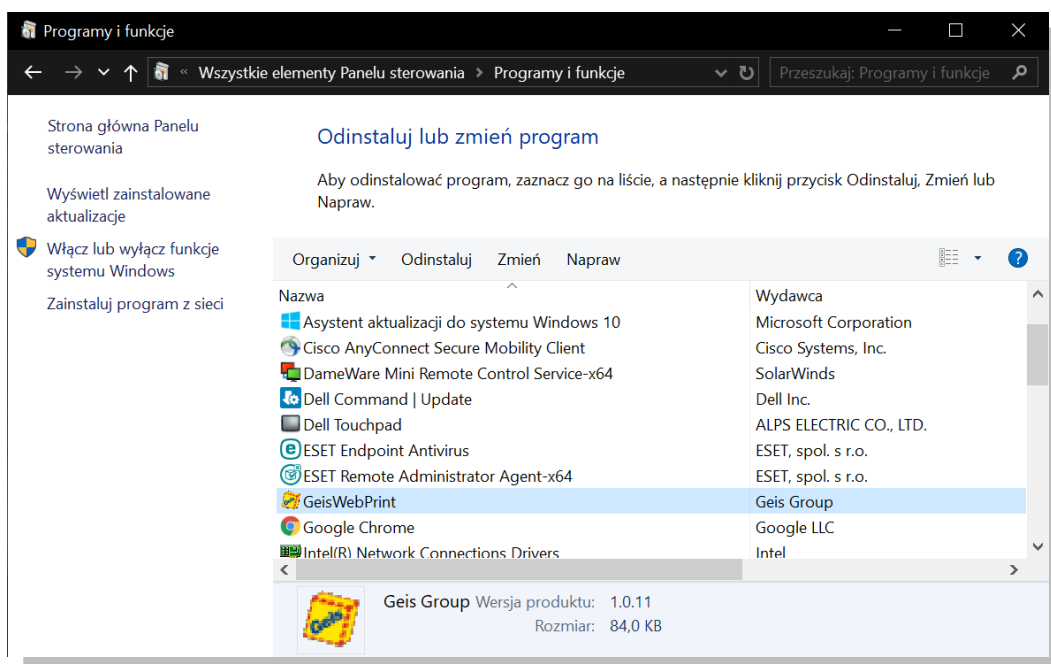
Programy i funkcje

« Wszystkie elementy Panelu sterowania > Programy i funkcje

Przeszukaj: Programy i funkcje

Strona główna Panelu sterowania

Wyświetl zainstalowane aktualizacje

Włącz lub wyłącz funkcje systemu Windows

Zainstaluj program z sieci

Odinstaluj lub zmień program

Aby odinstalować program, zaznacz go na liście, a następnie kliknij przycisk Odinstaluj, Zmień lub Napraw.

Organizuj ▾ Odinstaluj Zmień Napraw

| Nazwa | Wydawca |
|---|---|
| Asystent aktualizacji do systemu Windows 10 | Microsoft Corporation |
| Cisco AnyConnect Secure Mobility Client | Cisco Systems, Inc. |
| DameWare Mini Remote Control Service-x64 | SolarWinds |
| Dell Command \| Update | Dell Inc. |
| Dell Touchpad | ALPS ELECTRIC CO., LTD. |
| ESET Endpoint Antivirus | ESET, spol. s r.o. |
| ESET Remote Administrator Agent-x64 | ESET, spol. s r.o. |
| GeisWebPrint | Geis Group |
| Google Chrome | Google LLC |
| Intel(R) Network Connections Drivers | Intel |

Geis Group Wersja produktu: 1.0.11
Rozmiar: 84,0 KB